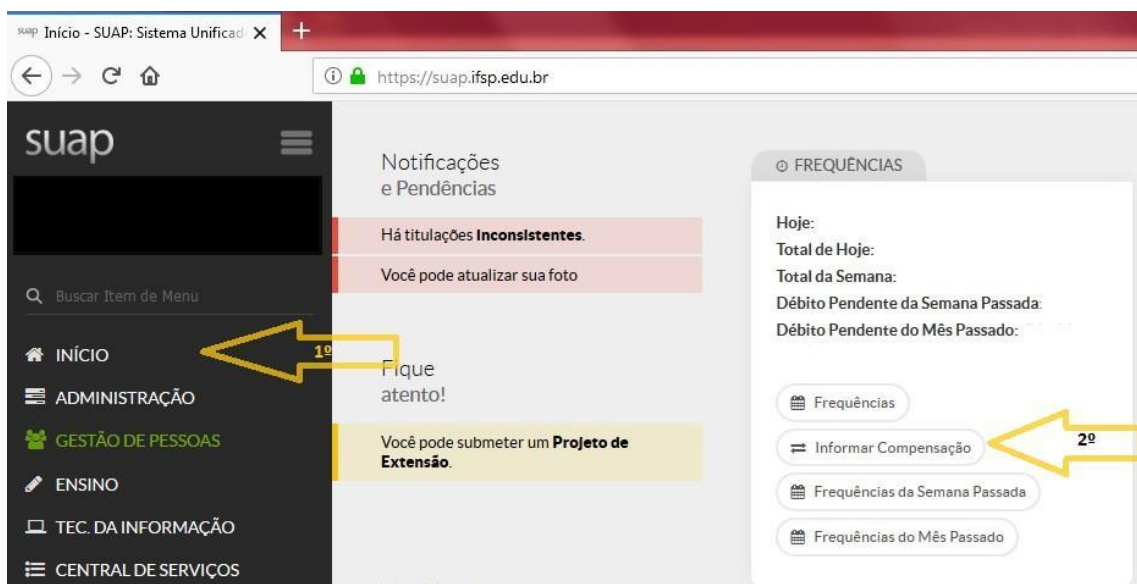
suap Início - SUAP: Sistema Unificad ×

https://suap.ifsp.edu.br

suap

Buscar Item de Menu

INÍCIO

ADMINISTRAÇÃO

GESTÃO DE PESSOAS

ENSINO

TEC. DA INFORMAÇÃO

CENTRAL DE SERVIÇOS

1º

Notificações e Pendências

Há titulações **Inconsistentes**.

Você pode atualizar sua foto

Fique atento!

Você pode submeter um **Projeto de Extensão**.

FREQUÊNCIAS

Hoje:
Total de Hoje:
Total da Semana:
Débito Pendente da Semana Passada:
Débito Pendente do Mês Passado:

Frequências

Informar Compensação

2º

Frequências da Semana Passada

Frequências do Mês Passado